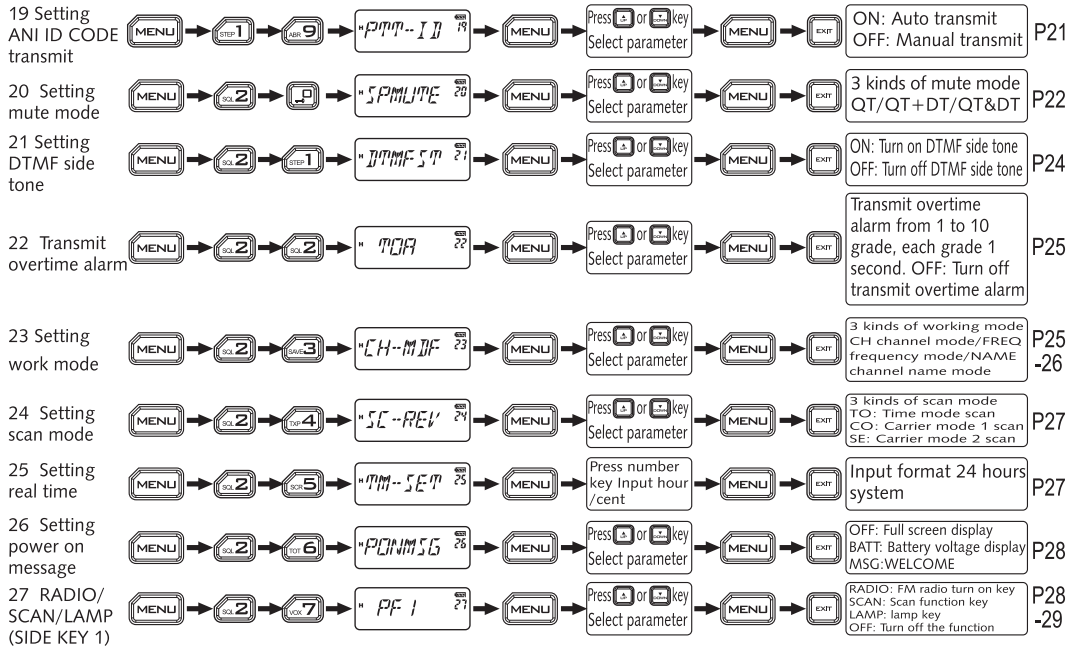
19 Setting ANI ID CODE transmit MENU STEP 1 ABR 9 PTT-ID 19 MENU Press or key Select parameter MENU EXIT ON: Auto transmit OFF: Manual transmit P21

20 Setting mute mode MENU SQL 2 PTT-ID SPMUTE 20 MENU Press or key Select parameter MENU EXIT 3 kinds of mute mode QT/QT+DT/QT&DT P22

21 Setting DTMF side tone MENU SQL 2 STEP 1 DTMFST 21 MENU Press or key Select parameter MENU EXIT ON: Turn on DTMF side tone OFF: Turn off DTMF side tone P24

22 Transmit overtime alarm MENU SQL 2 SQL 2 TOA 22 MENU Press or key Select parameter MENU EXIT Transmit overtime alarm from 1 to 10 grade, each grade 1 second. OFF: Turn off transmit overtime alarm P25

23 Setting work mode MENU SQL 2 SAVE 3 CH-MDF 23 MENU Press or key Select parameter MENU EXIT 3 kinds of working mode CH channel mode/FREQ frequency mode/NAME channel name mode P25 -26

24 Setting scan mode MENU SQL 2 TXP 4 SC-REV 24 MENU Press or key Select parameter MENU EXIT 3 kinds of scan mode TO: Time mode scan CO: Carrier mode 1 scan SE: Carrier mode 2 scan P27

25 Setting real time MENU SQL 2 SCR 5 TM-SET 25 MENU Press number key Input hour /cent MENU EXIT Input format 24 hours system P27

26 Setting power on message MENU SQL 2 TOT 6 PONMSG 26 MENU Press or key Select parameter MENU EXIT OFF: Full screen display BATT: Battery voltage display MSG:WELCOME P28

27 RADIO/ SCAN/LAMP (SIDE KEY 1) MENU SQL 2 VOX 7 PF 1 27 MENU Press or key Select parameter MENU EXIT RADIO: FM radio turn on key SCAN: Scan function key LAMP: lamp key OFF: Turn off the function P28 -29